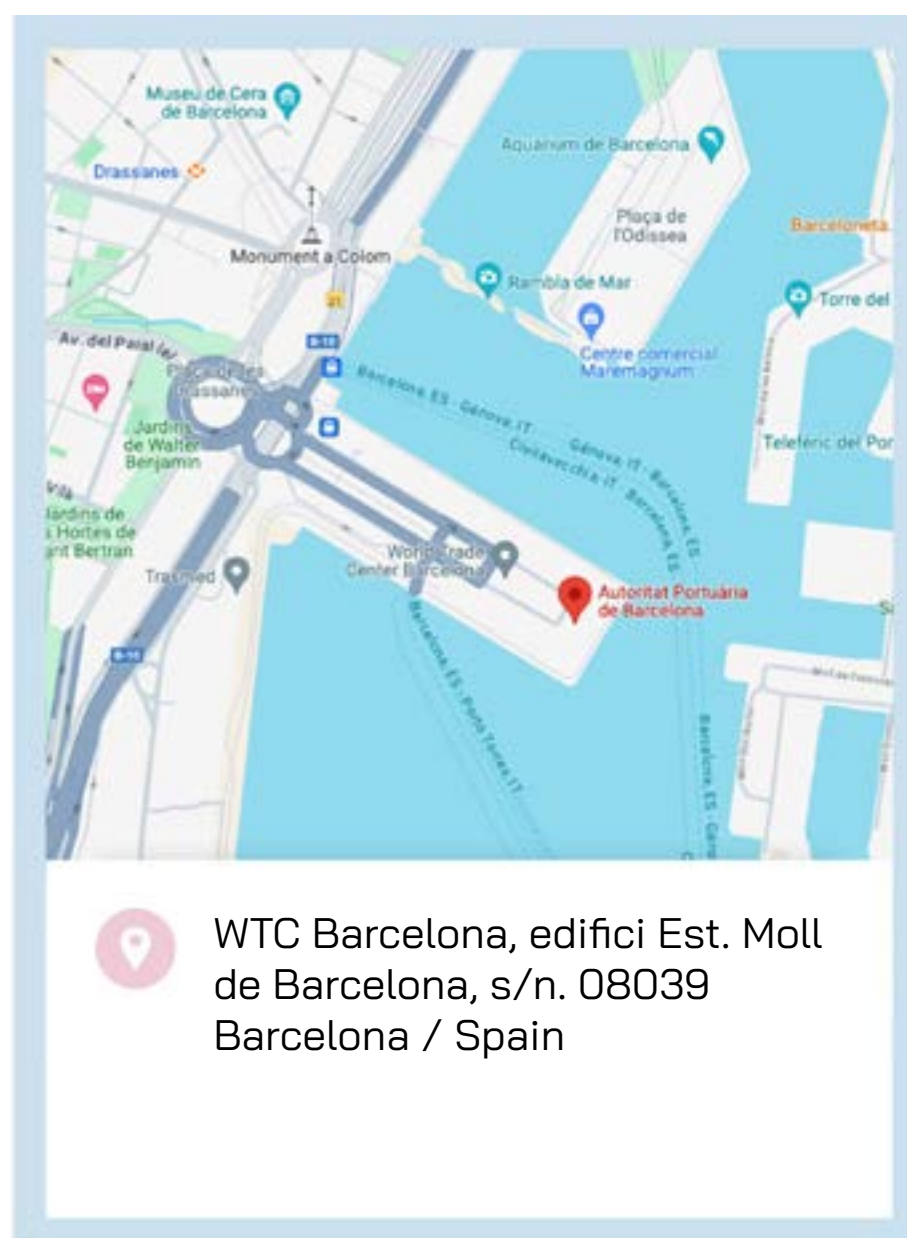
Museu de Cera de Barcelona

Drassanes

Aquarium de Barcelona

Plaça de l'Odissea

Barceloneta

Monument a Colom

Rambla de Mar

Torre del

Av. del Paral·lel

B-10

Plaça de les Drassanes

Centre comercial Maremagnum

Barcelona ES - Gènova IT

Gènova IT - Barcelona ES

Civitavecchia IT - Barcelona ES

Jardins de Walter Benjamin

Telefèric del Por

Jardins de les Hortes de Sant Bertran

World Trade Center Barcelona

Trasmed

Autoritat Portuària de Barcelona

Barcelona ES - Porto Torres IT

B-10

Barcelona ES - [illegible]

WTC Barcelona, edifici Est. Moll de Barcelona, s/n. 08039 Barcelona / Spain